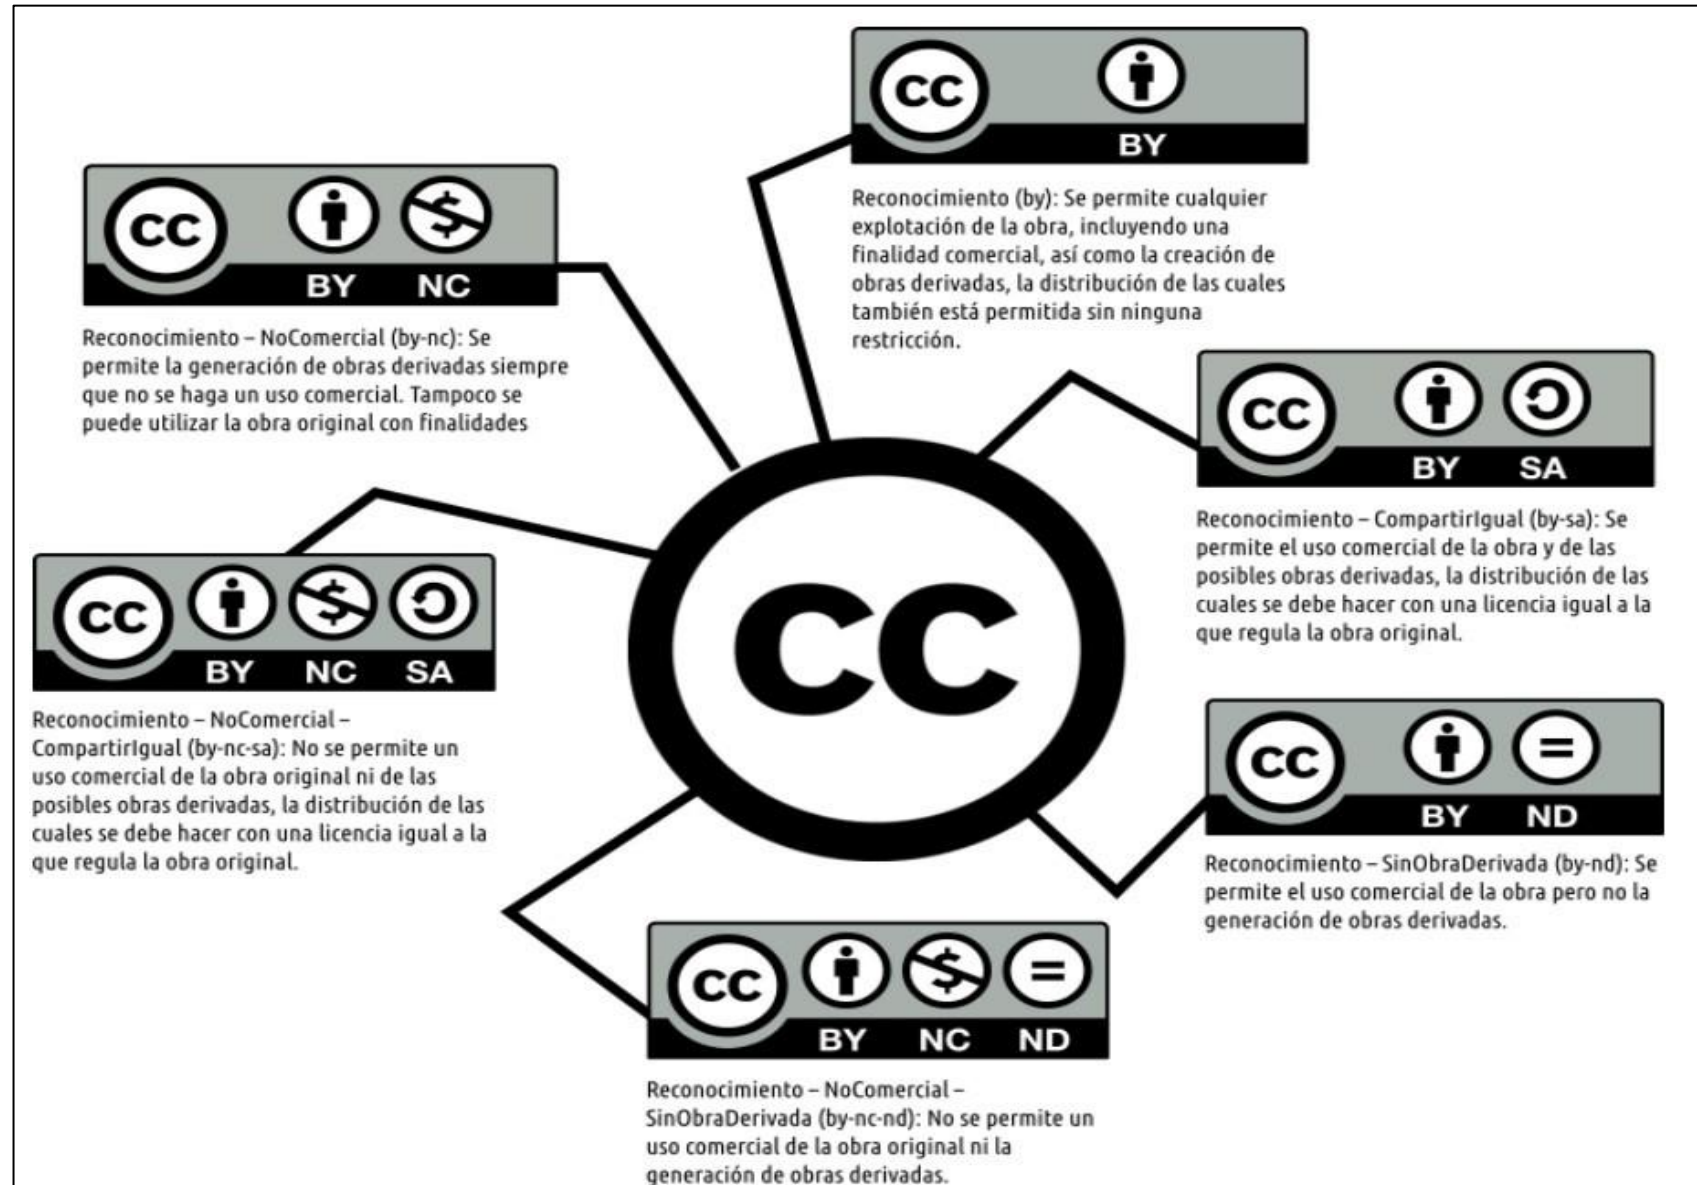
CC BY

Reconocimiento (by): Se permite cualquier explotación de la obra, incluyendo una finalidad comercial, así como la creación de obras derivadas, la distribución de las cuales también está permitida sin ninguna restricción.

CC BY NC

Reconocimiento – NoComercial (by-nc): Se permite la generación de obras derivadas siempre que no se haga un uso comercial. Tampoco se puede utilizar la obra original con finalidades

CC BY SA

Reconocimiento – CompartirIgual (by-sa): Se permite el uso comercial de la obra y de las posibles obras derivadas, la distribución de las cuales se debe hacer con una licencia igual a la que regula la obra original.

CC

CC BY NC SA

Reconocimiento – NoComercial – CompartirIgual (by-nc-sa): No se permite un uso comercial de la obra original ni de las posibles obras derivadas, la distribución de las cuales se debe hacer con una licencia igual a la que regula la obra original.

CC BY ND

Reconocimiento – SinObraDerivada (by-nd): Se permite el uso comercial de la obra pero no la generación de obras derivadas.

CC BY NC ND

Reconocimiento – NoComercial – SinObraDerivada (by-nc-nd): No se permite un uso comercial de la obra original ni la generación de obras derivadas.